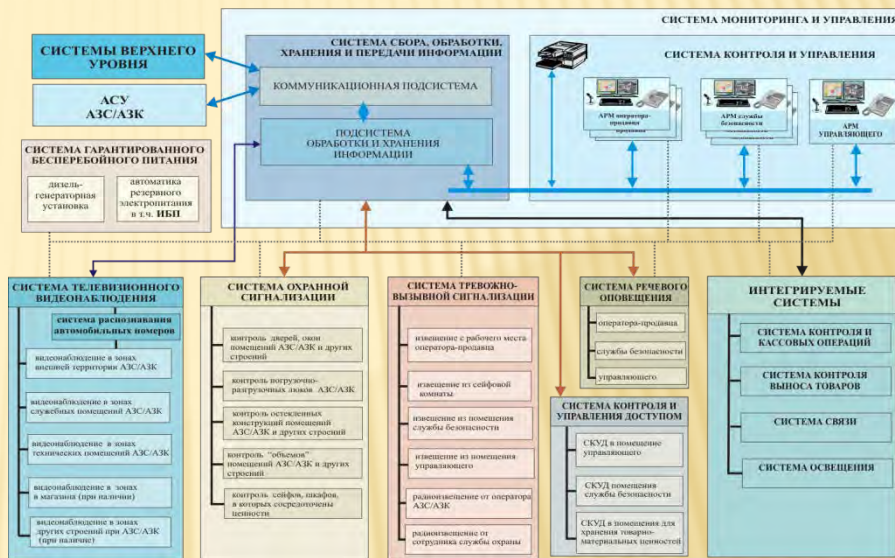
СИСТЕМА МОНИТОРИНГА И УПРАВЛЕНИЯ

СИСТЕМЫ ВЕРХНЕГО УРОВНЯ

АСУ АЗС/АЗК

СИСТЕМА ГАРАНТИРОВАННОГО БЕСПЕРЕБОЙНОГО ПИТАНИЯ

дизель-генераторная установка

автоматика резервного электропитания в т.ч. ИБП

СИСТЕМА СБОРА, ОБРАБОТКИ, ХРАНЕНИЯ И ПЕРЕДАЧИ ИНФОРМАЦИИ

КОММУНИКАЦИОННАЯ ПОДСИСТЕМА

ПОДСИСТЕМА ОБРАБОТКИ И ХРАНЕНИЯ ИНФОРМАЦИИ

СИСТЕМА КОНТРОЛЯ И УПРАВЛЕНИЯ

АРМ оператора-продавца

АРМ службы безопасности

АРМ УПРАВЛЯЮЩЕГО

СИСТЕМА ТЕЛЕВИЗИОННОГО ВИДЕОНАБЛЮДЕНИЯ

система распознавания автомобильных номеров

видеонаблюдение в зонах внешней территории АЗС/АЗК

видеонаблюдение в зонах служебных помещений АЗС/АЗК

видеонаблюдение в зонах технических помещений АЗС/АЗК

видеонаблюдение в зонах в магазина (при наличии)

видеонаблюдение в зонах других строений при АЗС/АЗК (при наличии)

СИСТЕМА ОХРАННОЙ СИГНАЛИЗАЦИИ

контроль дверей, окон помещений АЗС/АЗК и других строений

контроль погрузочно-разгрузочных люков АЗС/АЗК

контроль остекленных конструкций помещений АЗС/АЗК и других строений

контроль "объемов" помещений АЗС/АЗК и других строений

контроль сейфов, шкафов, в которых сосредоточены ценности

СИСТЕМА ТРЕВОЖНО-ВЫЗЫВНОЙ СИГНАЛИЗАЦИИ

извещение с рабочего места оператора-продавца

извещение из сейфовой комнаты

извещение из помещения службы безопасности

извещение из помещения управляющего

радиоизвещение от оператора АЗС/АЗК

радиоизвещение от сотрудника службы охраны

СИСТЕМА РЕЧЕВОГО ОПОВЕЩЕНИЯ

оператора-продавца

службы безопасности

управляющего

СИСТЕМА КОНТРОЛЯ И УПРАВЛЕНИЯ ДОСТУПОМ

СКУД в помещение управляющего

СКУД помещения службы безопасности

СКУД в помещения для хранения товарно-материальных ценностей

ИНТЕГРИРУЕМЫЕ СИСТЕМЫ

СИСТЕМА КОНТРОЛЯ И КАССОВЫХ ОПЕРАЦИЙ

СИСТЕМА КОНТРОЛЯ ВЫНОСА ТОВАРОВ

СИСТЕМА СВЯЗИ

СИСТЕМА ОСВЕЩЕНИЯ